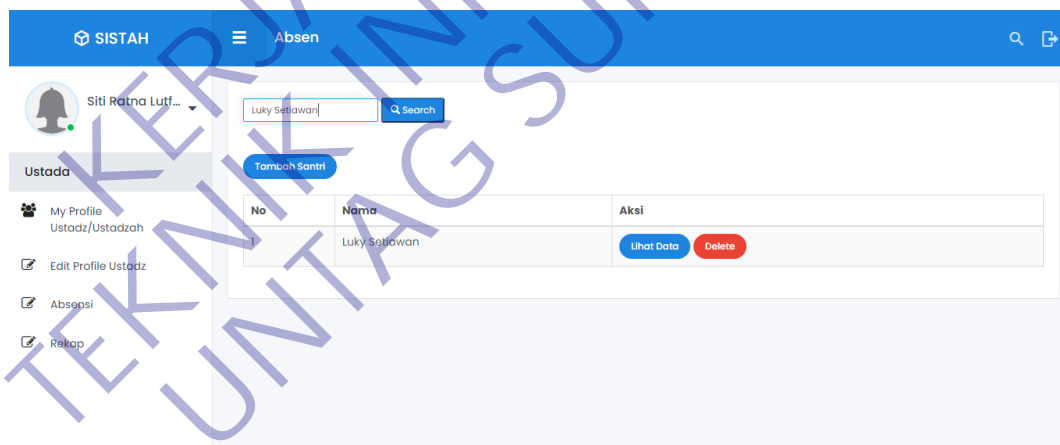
SISTAH

Absen

Siti Ratna Lutf...

Ustada

My Profile Ustadz/Ustadzah

Edit Profile Ustadz

Absensi

Rekap

Luky Setiawan

Search

Tambah Santri

| No | Nama | Aksi |
|---|---|---|
| 1 | Luky Setiawan | Lihat Data Delete |

TEKNIK INFORMATIKA UNTAG SURABAYA